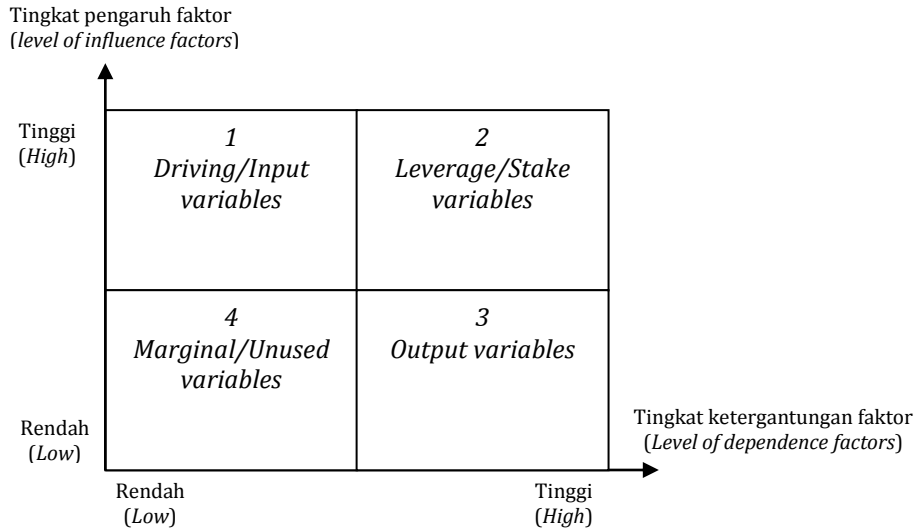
Tingkat pengaruh faktor
(*level of influence factors*)

Tinggi
(*High*)

Rendah
(*Low*)

1
*Driving/Input variables*

2
*Leverage/Stake variables*

4
*Marginal/Unused variables*

3
*Output variables*

Tingkat ketergantungan faktor
(*Level of dependence factors*)

Rendah
(*Low*)

Tinggi
(*High*)